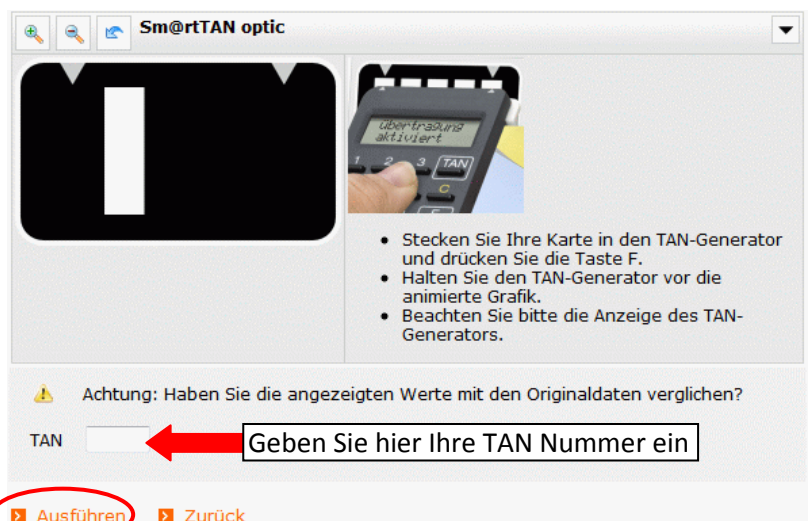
Sm@rtTAN optic

Übertragung aktiviert

1 2 3 TAN C F

- Stecken Sie Ihre Karte in den TAN-Generator und drücken Sie die Taste F.
- Halten Sie den TAN-Generator vor die animierte Grafik.
- Beachten Sie bitte die Anzeige des TAN-Generators.

Achtung: Haben Sie die angezeigten Werte mit den Originaldaten verglichen?

TAN

Geben Sie hier Ihre TAN Nummer ein

Ausführen Zurück